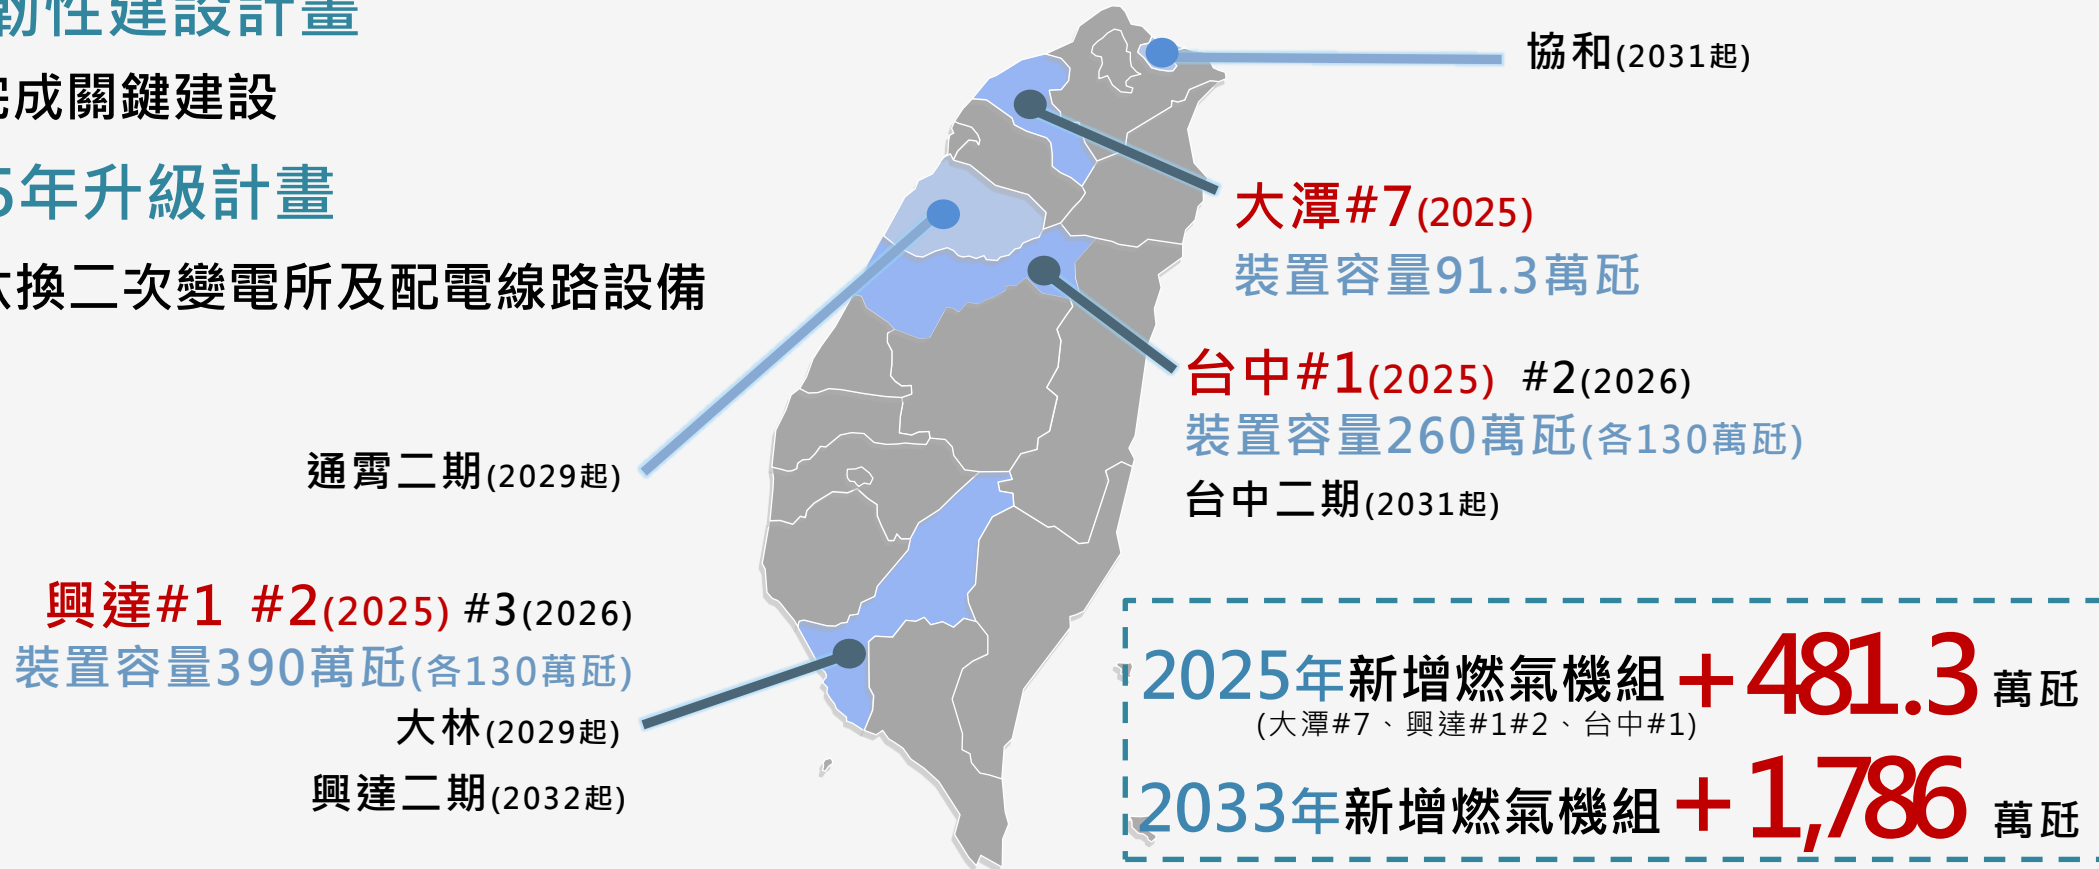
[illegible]韌性建設計畫

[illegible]完成關鍵建設

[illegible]5年升級計畫

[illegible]汰換二次變電所及配電線路設備

協和(2031起)

大潭#7(2025)
裝置容量91.3萬瓩

台中#1(2025) #2(2026)
裝置容量260萬瓩(各130萬瓩)
台中二期(2031起)

通霄二期(2029起)

興達#1 #2(2025) #3(2026)
裝置容量390萬瓩(各130萬瓩)
大林(2029起)
興達二期(2032起)

2025年新增燃氣機組 +481.3 萬瓩
(大潭#7、興達#1#2、台中#1)

2033年新增燃氣機組 +1,786 萬瓩